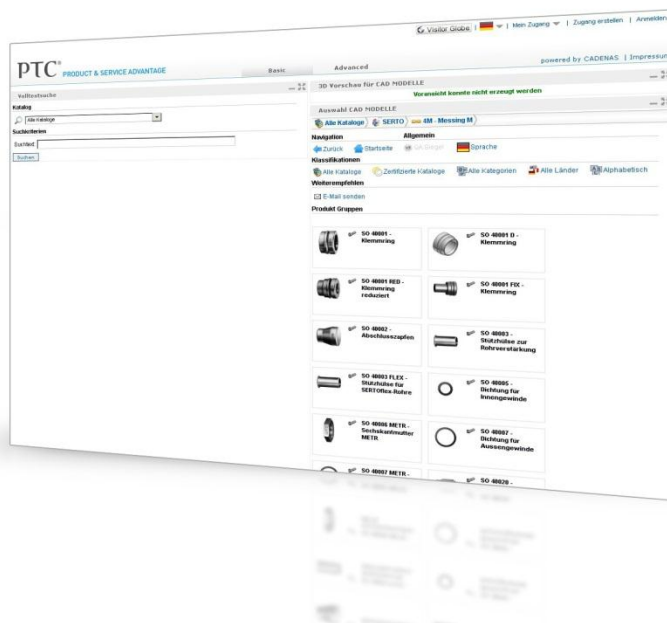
Visitor Globe | Mein Zugang | Zugang erstellen | Anmelden

PTC® PRODUCT & SERVICE ADVANTAGE

Basic

Advanced

powered by CADENAS | Impressum

Volltextsuche

Katalog

Alle Kataloge

Suchkriterien

Suchtext:

Suchen

3D Vorschau für CAD MODELLE

Voransicht konnte nicht erzeugt werden

Auswahl CAD MODELLE

Alle Kataloge SERTO 4M - Messing M

Navigation

Zurück Startseite Im Regal

Allgemein

Sprache

Klassifikationen

Alle Kataloge Zertifizierte Kataloge Alle Kategorien Alle Länder Alphabetisch

Weiterempfehlen

E-Mail senden

Produkt Gruppen

SO 40001 - Klemmring

SO 40001 D - Klemmring

SO 40001 RED - Klemmring reduziert

SO 40001 FIX - Klemmring

SO 40002 - Abschlusszapfen

SO 40003 - Stützhülse zur Rohrverstärkung

SO 40003 FLEX - Stützhülse für SERTOflex-Rohre

SO 40005 - Dichtung für Innengewinde

SO 40006 METR - Sechskantmutter METR

SO 40007 - Dichtung für Aussengewinde

SO 40007 METR -

SO 40020 -